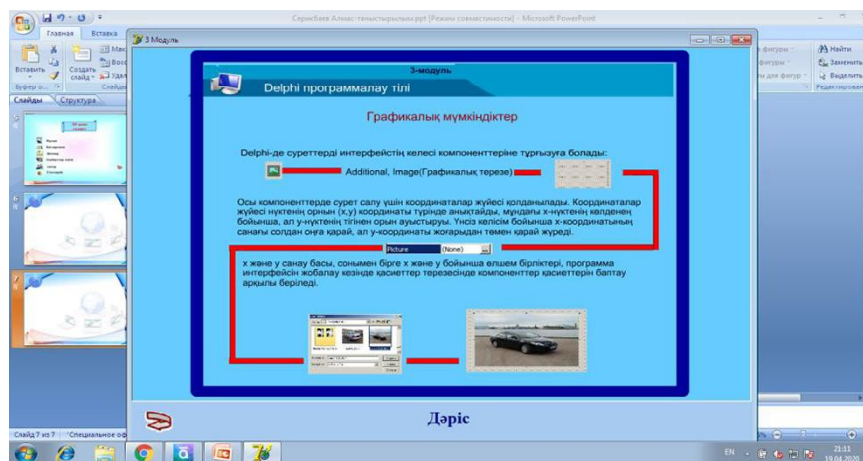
Серікбаев Алмас-тенистырылым.ppt [Режим совместимости] - Microsoft PowerPoint

Главная Вставка

Вставить Создать слайд

Буфер о... Слайды

Слайды Структура

3 Модуль

фигуры Найти Заменить Выделить Редактирование

3-модуль

Delphi программалау тілі

Графикалық мүмкіндіктер

Delphi-де суреттерді интерфейстің келесі компоненттеріне тұрғызуға болады:

Additional, Image(Графикалық терезе)

Осы компоненттерде сурет салу үшін координаталар жүйесі қолданылады. Координаталар жүйесі нүктенің орнын (x,y) координаты түрінде анықтайды, мұндағы x-нүктенің көлденең бойынша, ал y-нүктенің тігінен орын ауыстыруы. Үнсіз келісім бойынша x-координатының санағы солдан оңға қарай, ал y-координаты жоғарыдан төмен қарай жүреді.

Picture (None)

x және y санау басы, сонымен бірге x және y бойынша өлшем бірліктері, программа интерфейсін жобалау кезінде қасиеттер терезесінде компоненттер қасиеттерін баптау арқылы беріледі.

Дәріс

Слайд 7 из 7 "Специальное оф

EN 21:11 19.04.2020